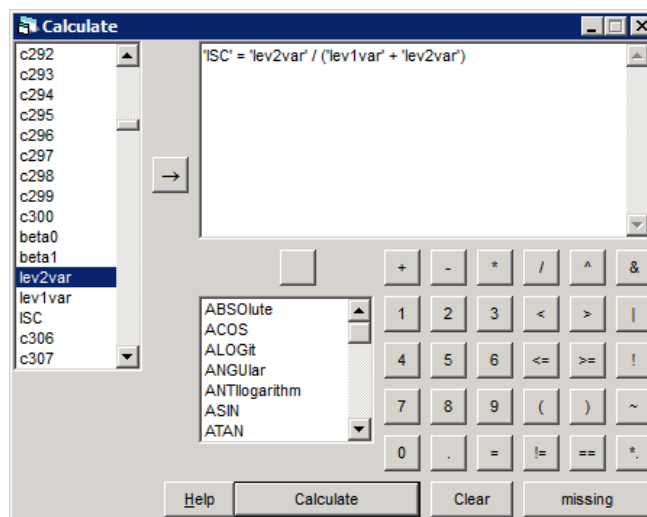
Calculate

c292
c293
c294
c295
c296
c297
c298
c299
c300
beta0
beta1
lev2var
lev1var
ISC
c306
c307

→

'ISC' = 'lev2var' / ('lev1var' + 'lev2var')

ABSOlute
ACOS
ALOGit
ANGUlar
ANTIlogarithm
ASIN
ATAN

+ - * / ^ &
1 2 3 < > |
4 5 6 <= >= !
7 8 9 ( ) ~
0 . = != == *.

Help
Calculate
Clear
missing